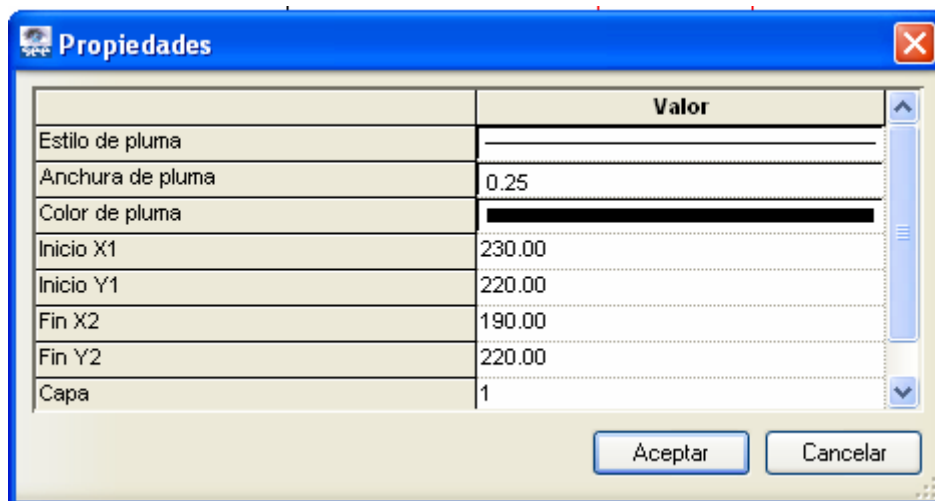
Propiedades

| | Valor |
|---|---|
| Estilo de pluma | |
| Anchura de pluma | 0.25 |
| Color de pluma | |
| Inicio X1 | 230.00 |
| Inicio Y1 | 220.00 |
| Fin X2 | 190.00 |
| Fin Y2 | 220.00 |
| Capa | 1 |

Aceptar Cancelar